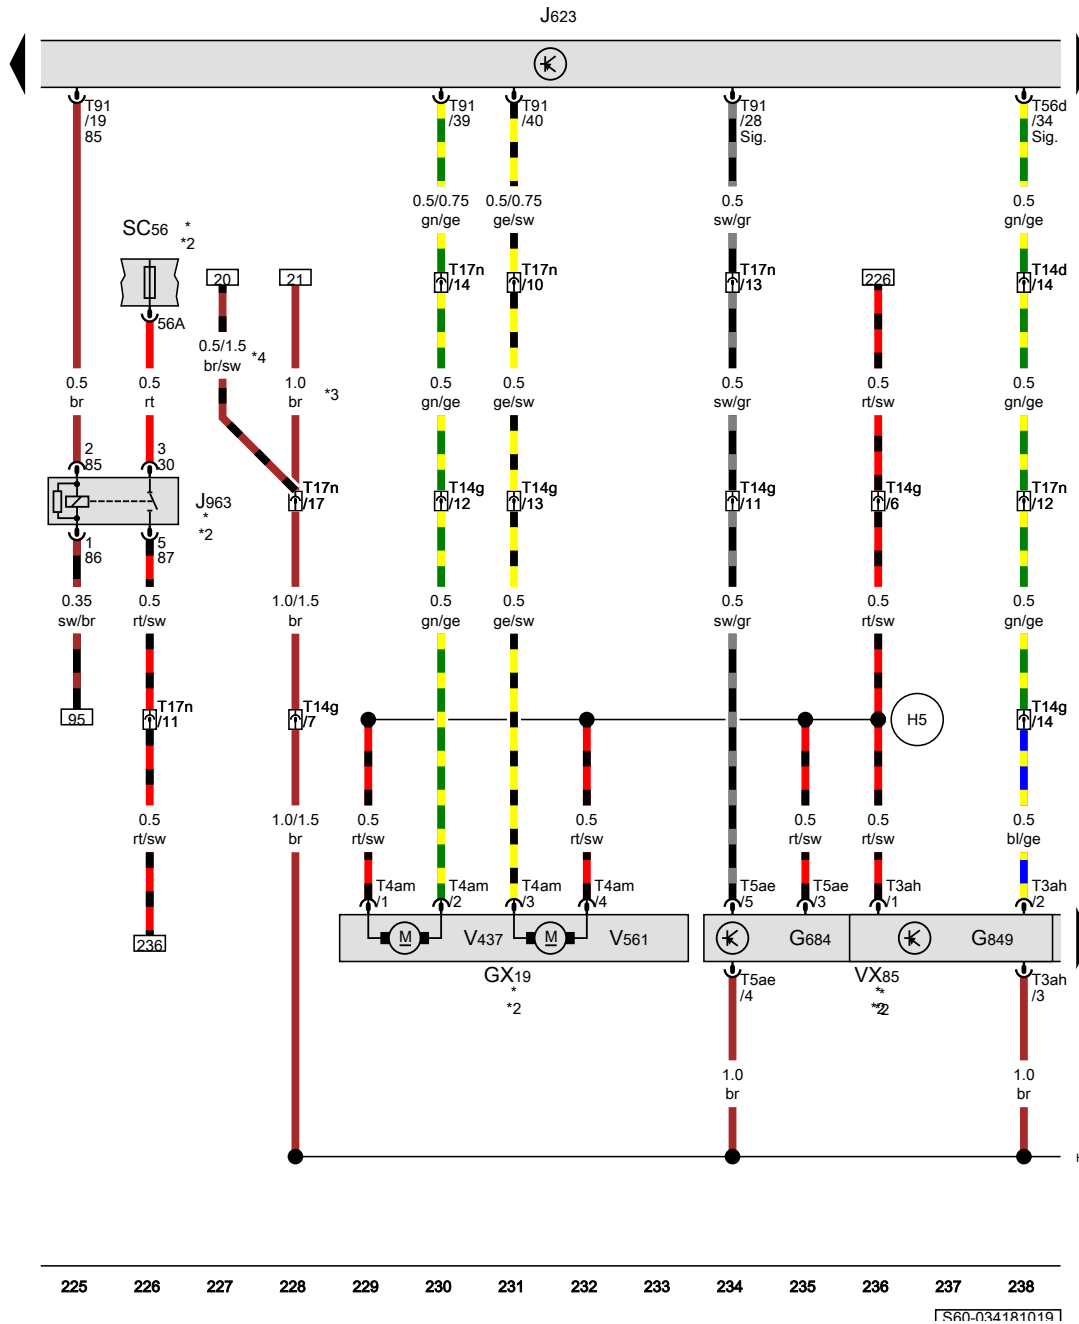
J623

T91 /19 85

T91 /39

T91 /40

T91 /28 Sig.

T56d /34 Sig.

SC56 * *2

0.5/0.75 gn/ge

0.5/0.75 ge/sw

0.5 sw/gr

0.5 gn/ge

56A

20

21

T17n /14

T17n /10

T17n /13

226

T14d /14

0.5/1.5 br/sw *4

0.5 br

0.5 rt

1.0 br

*3

0.5 gn/ge

0.5 ge/sw

0.5 sw/gr

0.5 rt/sw

0.5 gn/ge

2 85

3 30

J963 * *2

T17n /17

T14g /12

T14g /13

T14g /11

T14g /6

T17n /12

1 86

5 87

0.35 sw/br

0.5 rt/sw

1.0/1.5 br

0.5 gn/ge

0.5 ge/sw

0.5 sw/gr

0.5 rt/sw

0.5 gn/ge

95

T17n /11

T14g /7

H5

T14g /14

0.5 rt/sw

1.0/1.5 br

0.5 rt/sw

0.5 rt/sw

0.5 rt/sw

0.5 rt/sw

0.5 bl/ge

T4am /1

T4am /2

T4am /3

T4am /4

T5ae /5

T5ae /3

T3ah /1

T3ah /2

236

M

V437

M

V561

G684

G849

GX19 * *2

T5ae /4

VX85 * *2

T3ah /3

1.0 br

1.0 br

225 226 227 228 229 230 231 232 233 234 235 236 237 238

S60-034181019